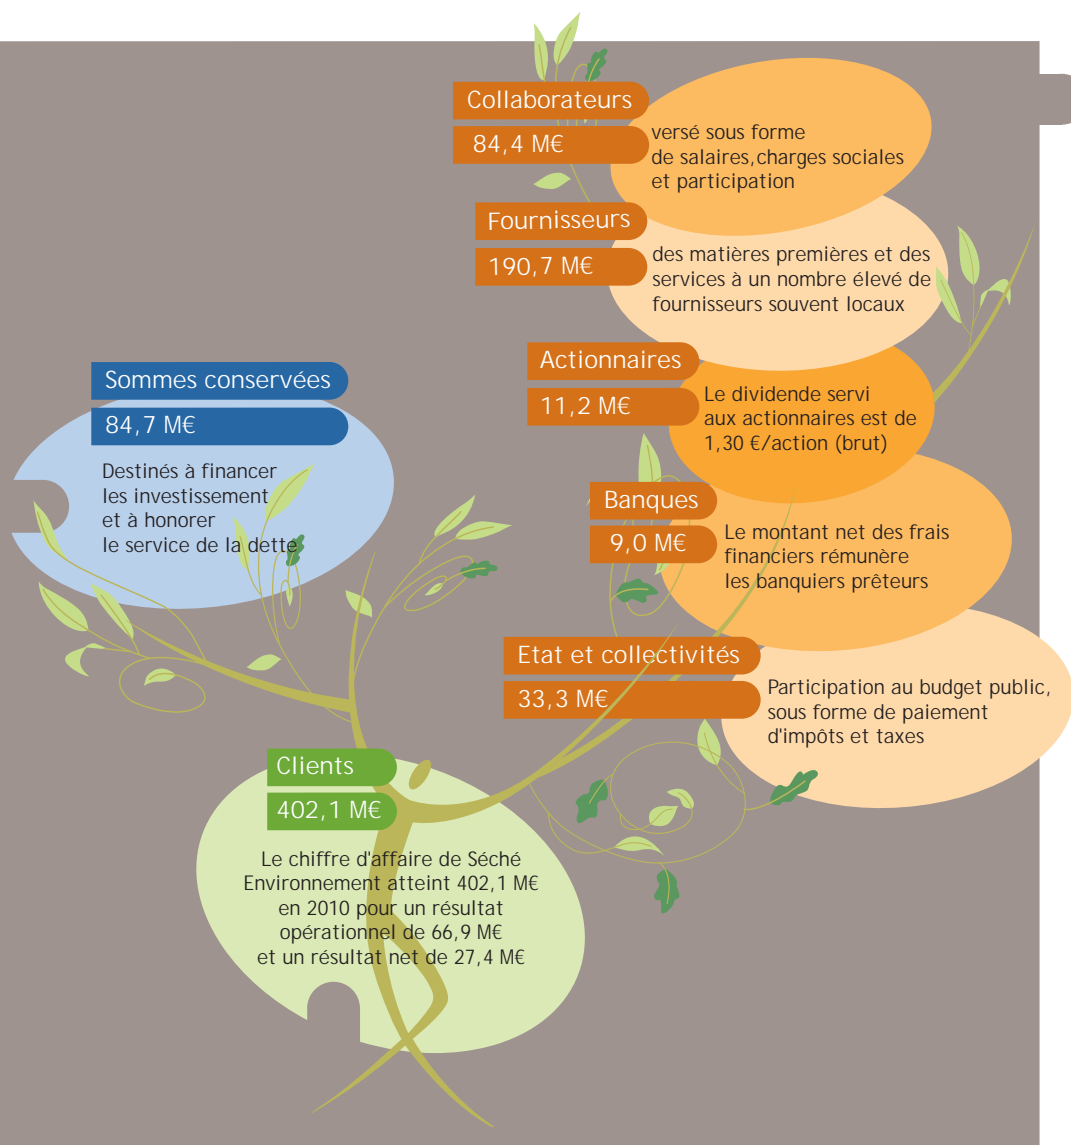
Collaborateurs
84,4 M€
versé sous forme de salaires,charges sociales et participation

Fournisseurs
190,7 M€
des matières premières et des services à un nombre élevé de fournisseurs souvent locaux

Actionnaires
11,2 M€
Le dividende servi aux actionnaires est de 1,30 €/action (brut)

Banques
9,0 M€
Le montant net des frais financiers rémunère les banquiers prêteurs

Etat et collectivités
33,3 M€
Participation au budget public, sous forme de paiement d'impôts et taxes

Sommes conservées
84,7 M€
Destinés à financer les investissement et à honorer le service de la dette

Clients
402,1 M€
Le chiffre d'affaire de Séché Environnement atteint 402,1 M€ en 2010 pour un résultat opérationnel de 66,9 M€ et un résultat net de 27,4 M€